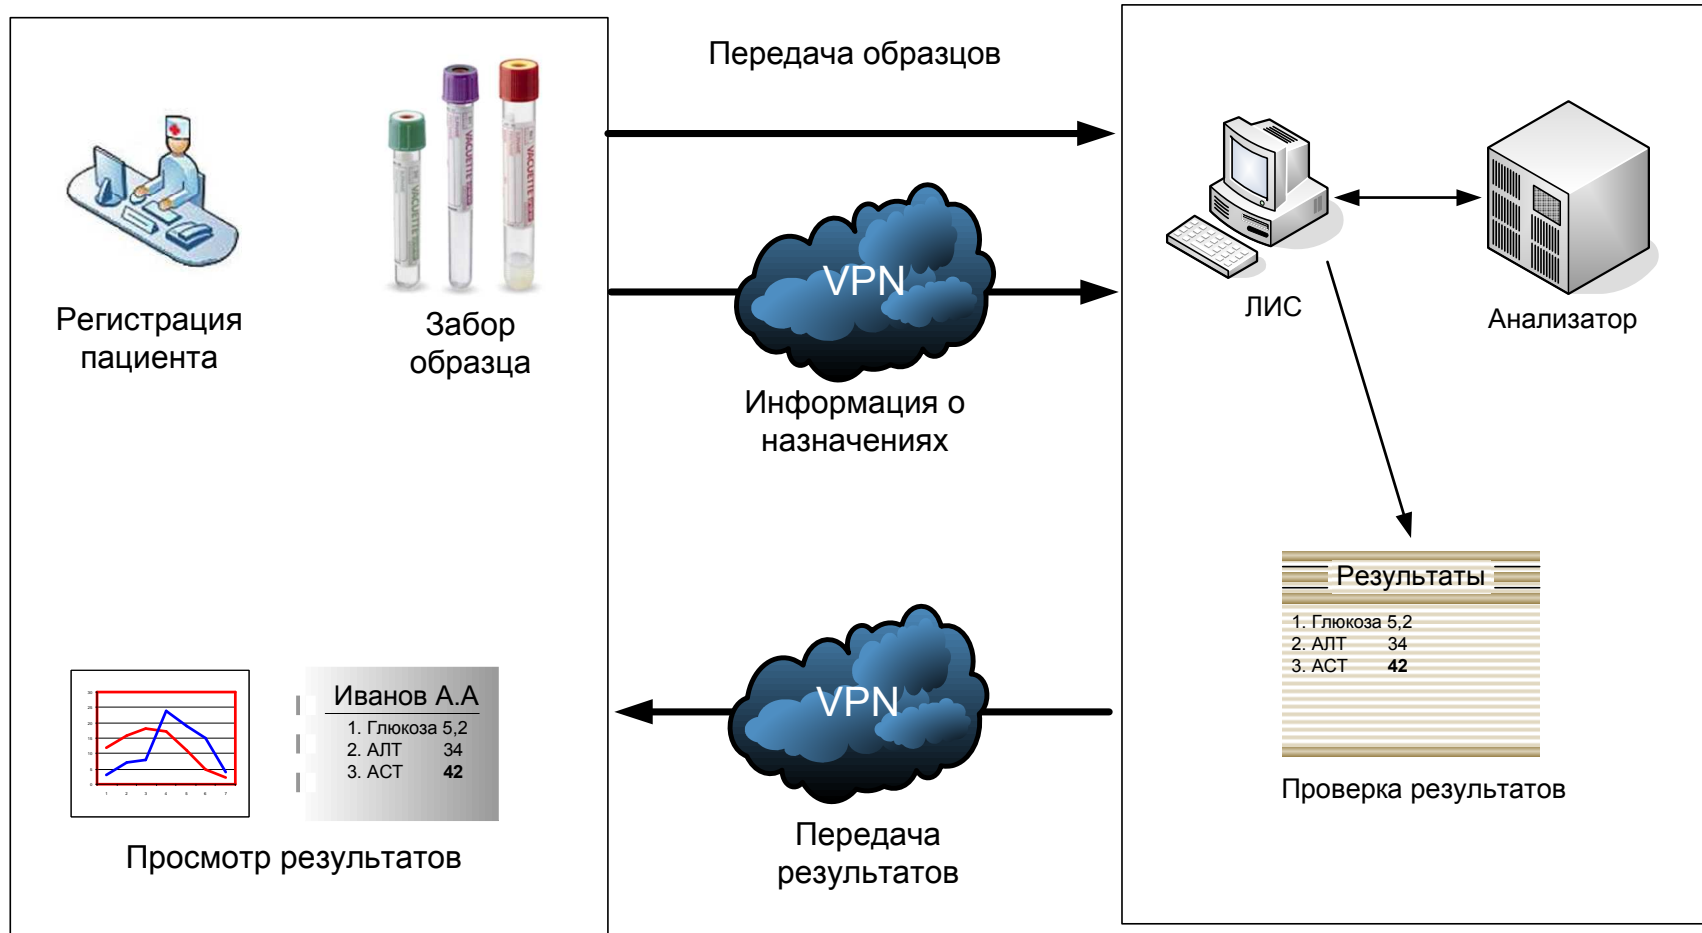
Передача образцов

Регистрация пациента

Забор образца

VPN

Информация о назначениях

ЛИС

Анализатор

Результаты

1. Глюкоза 5,2
2. АЛТ 34
3. АСТ **42**

Проверка результатов

Иванов А.А

1. Глюкоза 5,2
2. АЛТ 34
3. АСТ **42**

Просмотр результатов

VPN

Передача результатов